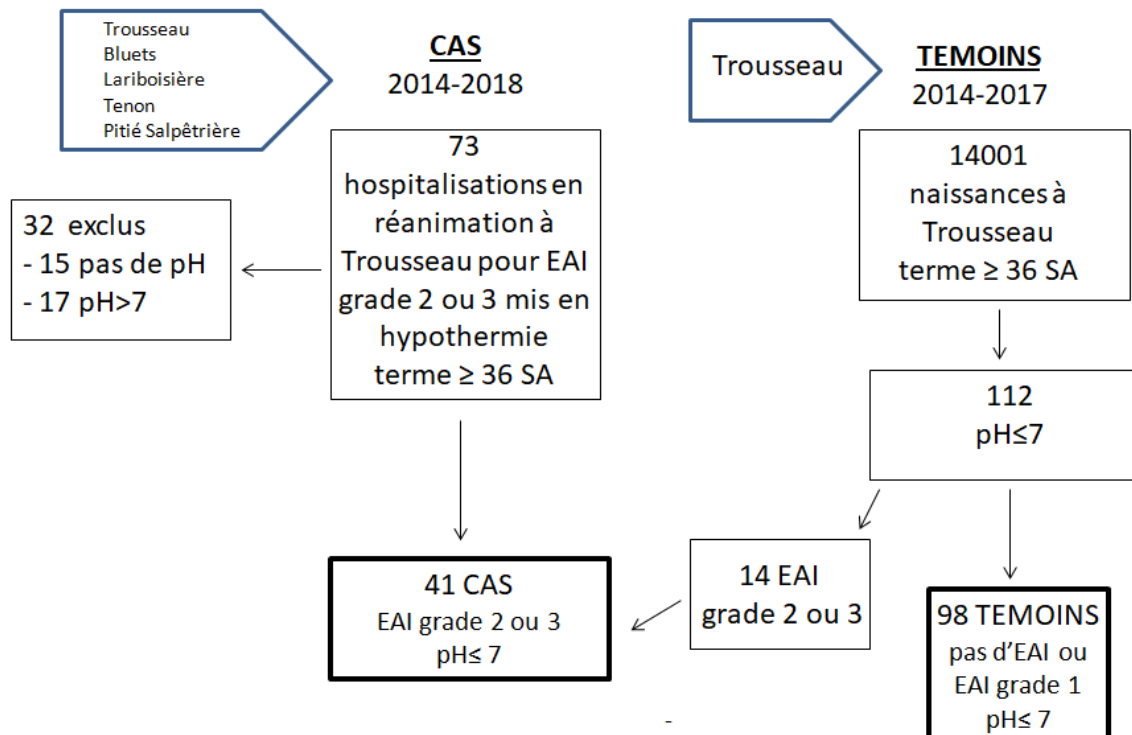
Trousseau
Bluets
Lariboisière
Tenon
Pitié Salpêtrière

CAS
2014-2018

73 hospitalisations en réanimation à Trousseau pour EAI grade 2 ou 3 mis en hypothermie terme ≥ 36 SA

32 exclus
- 15 pas de pH
- 17 pH>7

41 CAS
EAI grade 2 ou 3
pH≤ 7

Trousseau

TEMOINS
2014-2017

14001 naissances à Trousseau terme ≥ 36 SA

112
pH≤7

14 EAI grade 2 ou 3

98 TEMOINS
pas d'EAI ou
EAI grade 1
pH≤ 7